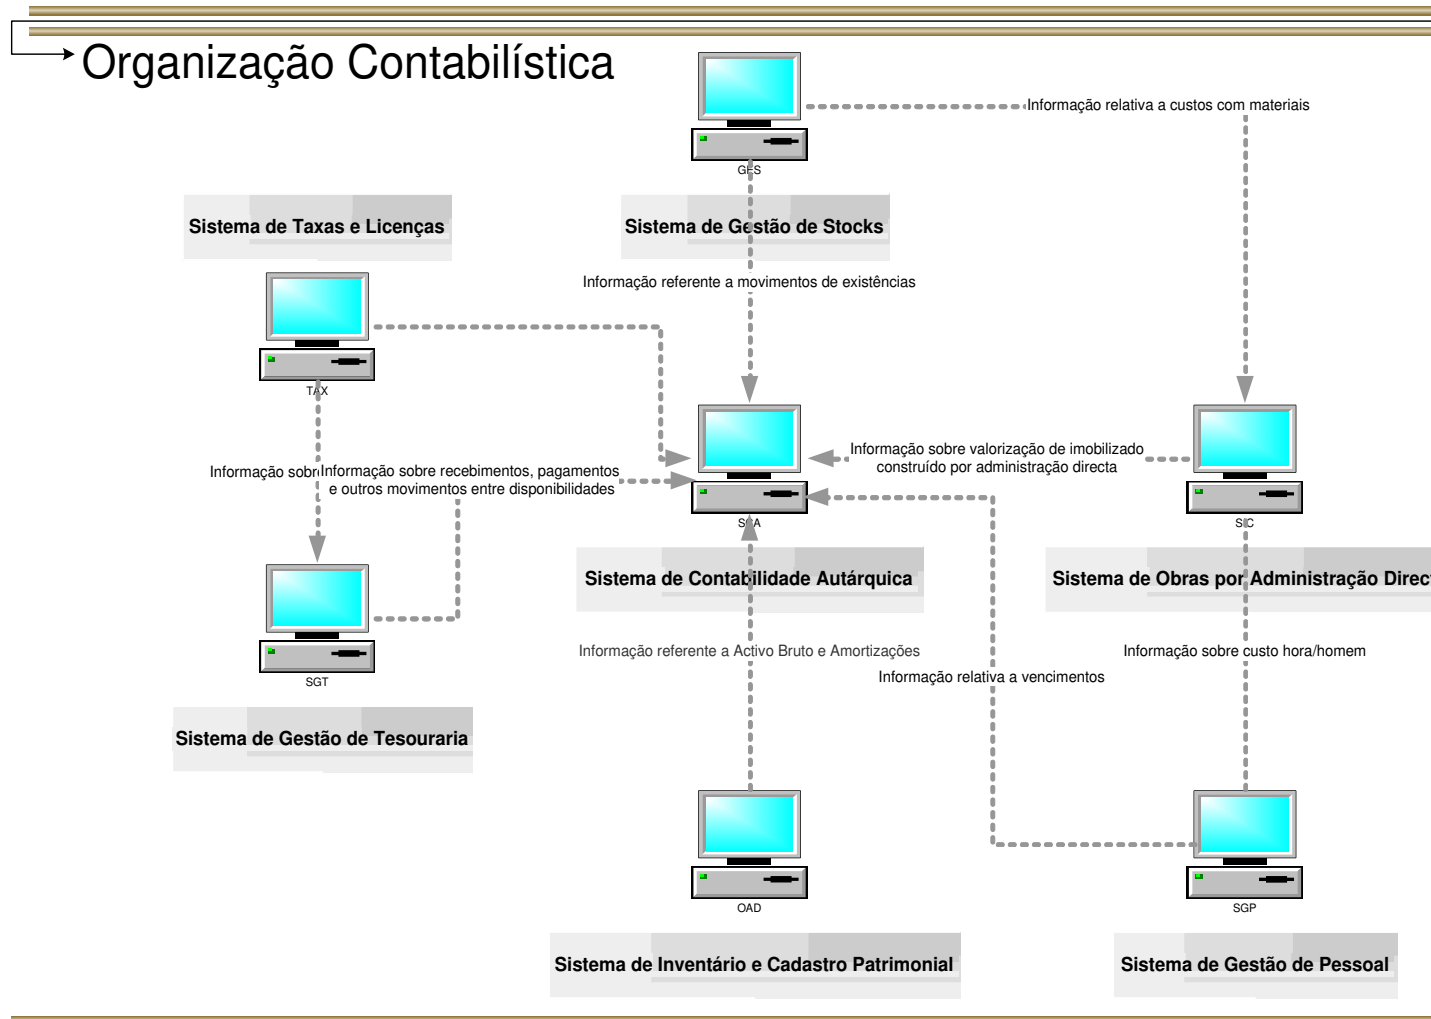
Organização Contabilística

GES

Informação relativa a custos com materiais

Sistema de Taxas e Licenças

Sistema de Gestão de Stocks

Informação referente a movimentos de existências

TAX

Informação sobre valorização de imobilizado construído por administração directa

Informação sobr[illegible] Informação sobre recebimentos, pagamentos e outros movimentos entre disponibilidades

SCA

SIC

Sistema de Contabilidade Autárquica

Sistema de Obras por Administração Direc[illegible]

SGT

Informação referente a Activo Bruto e Amortizações

Informação sobre custo hora/homem

Informação relativa a vencimentos

Sistema de Gestão de Tesouraria

OAD

SGP

Sistema de Inventário e Cadastro Patrimonial

Sistema de Gestão de Pessoal